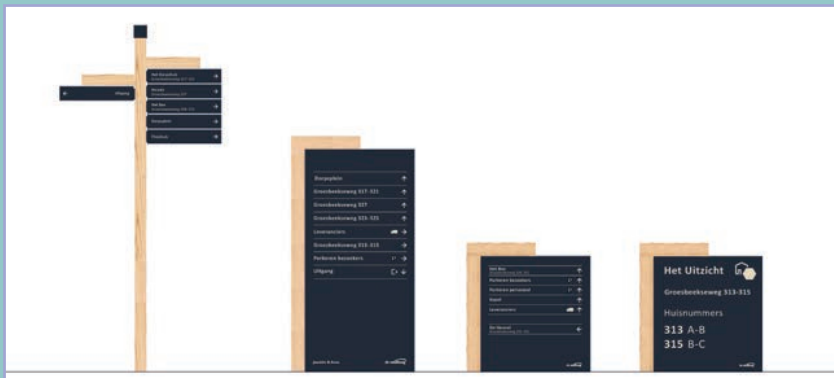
Het Uitzicht
Groesbeekseweg 313-315

Hospice

Het Bos

Dorpsplein

Theehuis

Afslag

Dorpsplein
Groesbeekseweg 317-331
Groesbeekseweg 337
Groesbeekseweg 333-335
Leveranciers
Groesbeekseweg 313-315
Parkeren bezoekers
Uitgang

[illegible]

Het Bos
Parkeren bezoekers
Parkeren personeel
Kapel
Leveranciers
Het Hospice

Het Uitzicht
Groesbeekseweg 313-315
Huisnummers
313 A-B
315 B-C